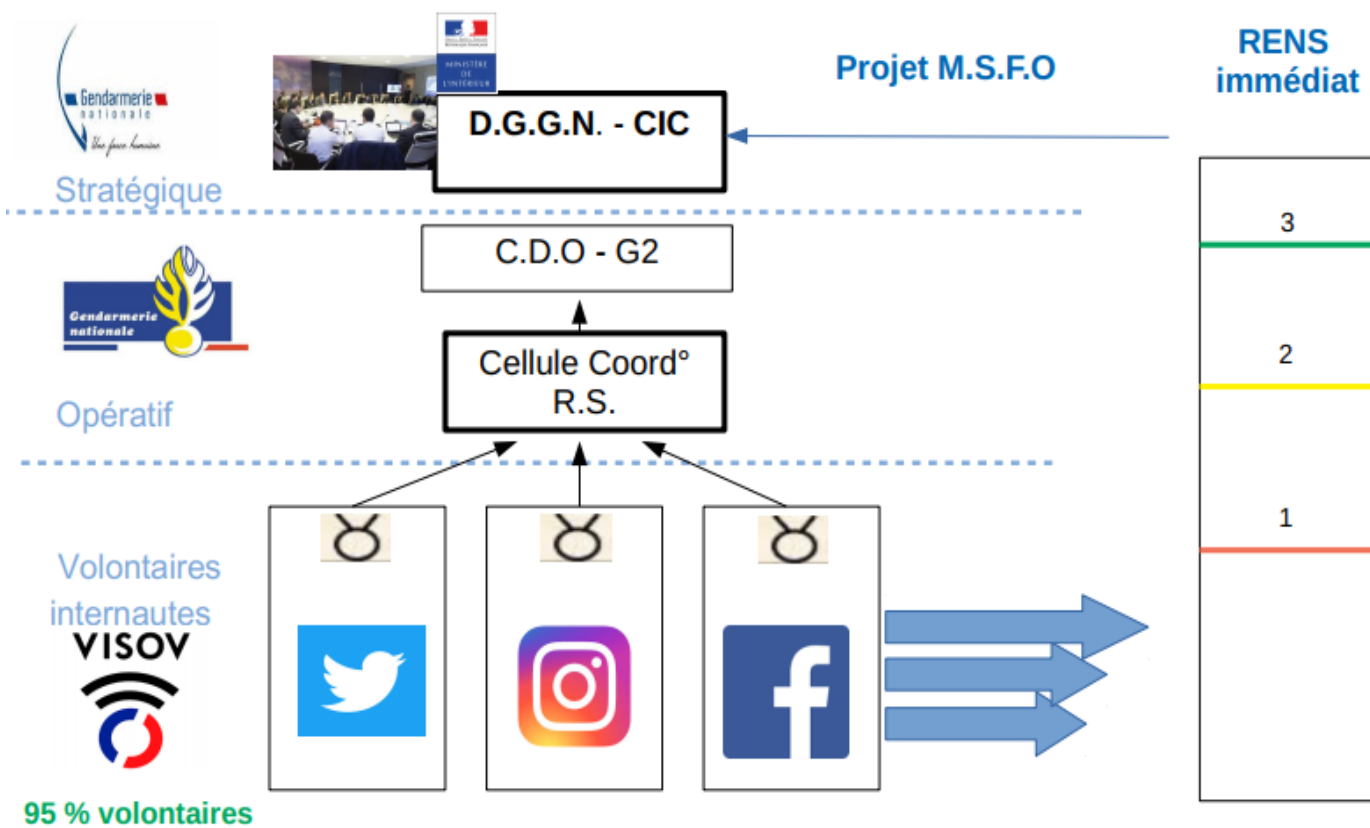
Gendarmerie nationale
Une force humaine

MINISTÈRE DE L'INTÉRIEUR

Projet M.S.F.O

RENS immédiat

Stratégique

D.G.G.N. - CIC

3

C.D.O - G2

Gendarmerie nationale

2

Cellule Coord° R.S.

Opératif

1

Volontaires internautes

VISOV

95 % volontaires